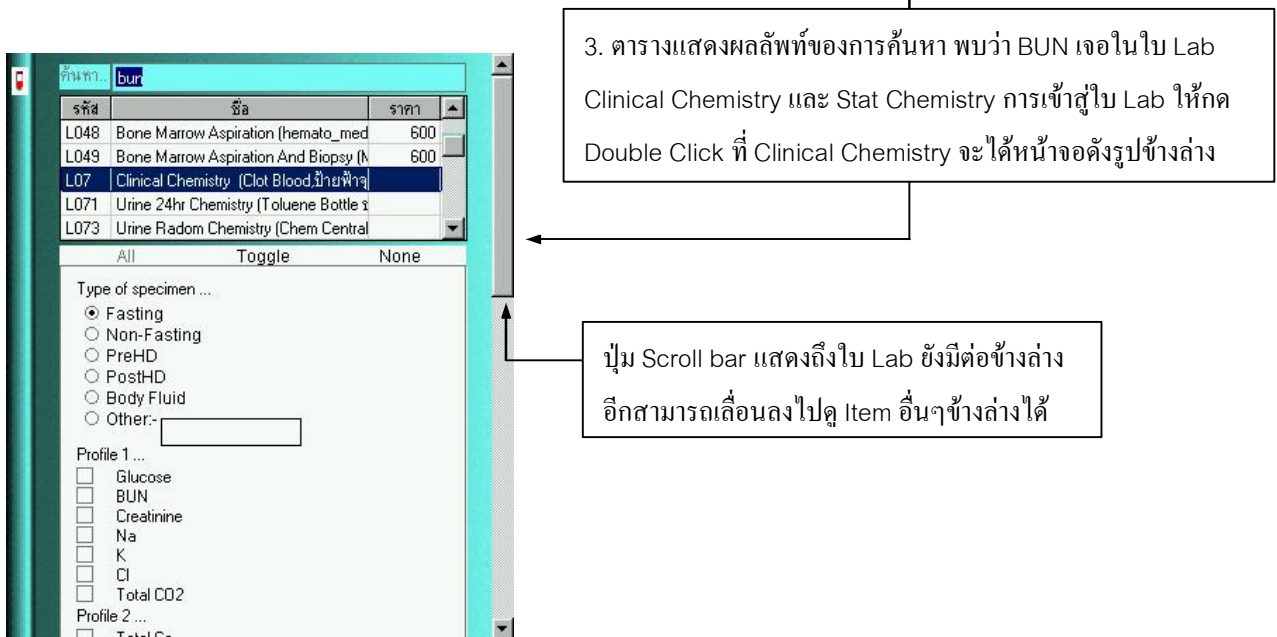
ค้นหา.. bun

| รหัส | ชื่อ | ราคา |
|---|---|---|
| L048 | Bone Marrow Aspiration (hemato_med | 600 |
| L049 | Bone Marrow Aspiration And Biopsy (N | 600 |
| L07 | Clinical Chemistry (Clot Blood,ป้ายฟ้า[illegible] | |
| L071 | Urine 24hr Chemistry (Toluene Bottle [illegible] | |
| L073 | Urine Radom Chemistry (Chem Central | |

All Toggle None

Type of specimen ...
Fasting
Non-Fasting
PreHD
PostHD
Body Fluid
Other:-

Profile 1 ...
Glucose
BUN
Creatinine
Na
K
Cl
Total CO2
Profile 2 ...
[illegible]

3. ตารางแสดงผลลัพท์ของการค้นหา พบว่า BUN เจอในใบ Lab Clinical Chemistry และ Stat Chemistry การเข้าสู่ใบ Lab ให้กด Double Click ที่ Clinical Chemistry จะได้หน้าจอดังรูปข้างล่าง

ปุ่ม Scroll bar แสดงถึงใบ Lab ยังมีต่อข้างล่าง อีกสามารถเลื่อนลงไปดู Item อื่นๆข้างล่างได้